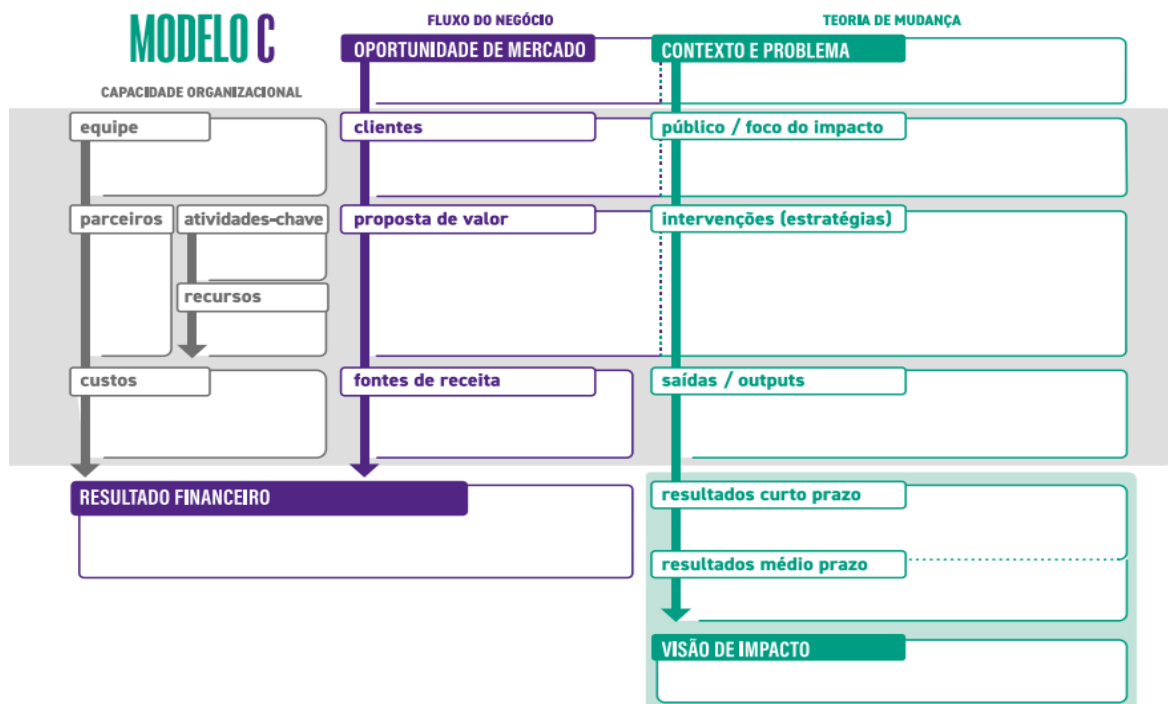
MODELO C

CAPACIDADE ORGANIZACIONAL

FLUXO DO NEGÓCIO

TEORIA DE MUDANÇA

OPORTUNIDADE DE MERCADO

CONTEXTO E PROBLEMA

equipe

clientes

público / foco do impacto

parceiros

atividades-chave

proposta de valor

intervenções (estratégias)

recursos

custos

fontes de receita

saídas / outputs

RESULTADO FINANCEIRO

resultados curto prazo

resultados médio prazo

VISÃO DE IMPACTO